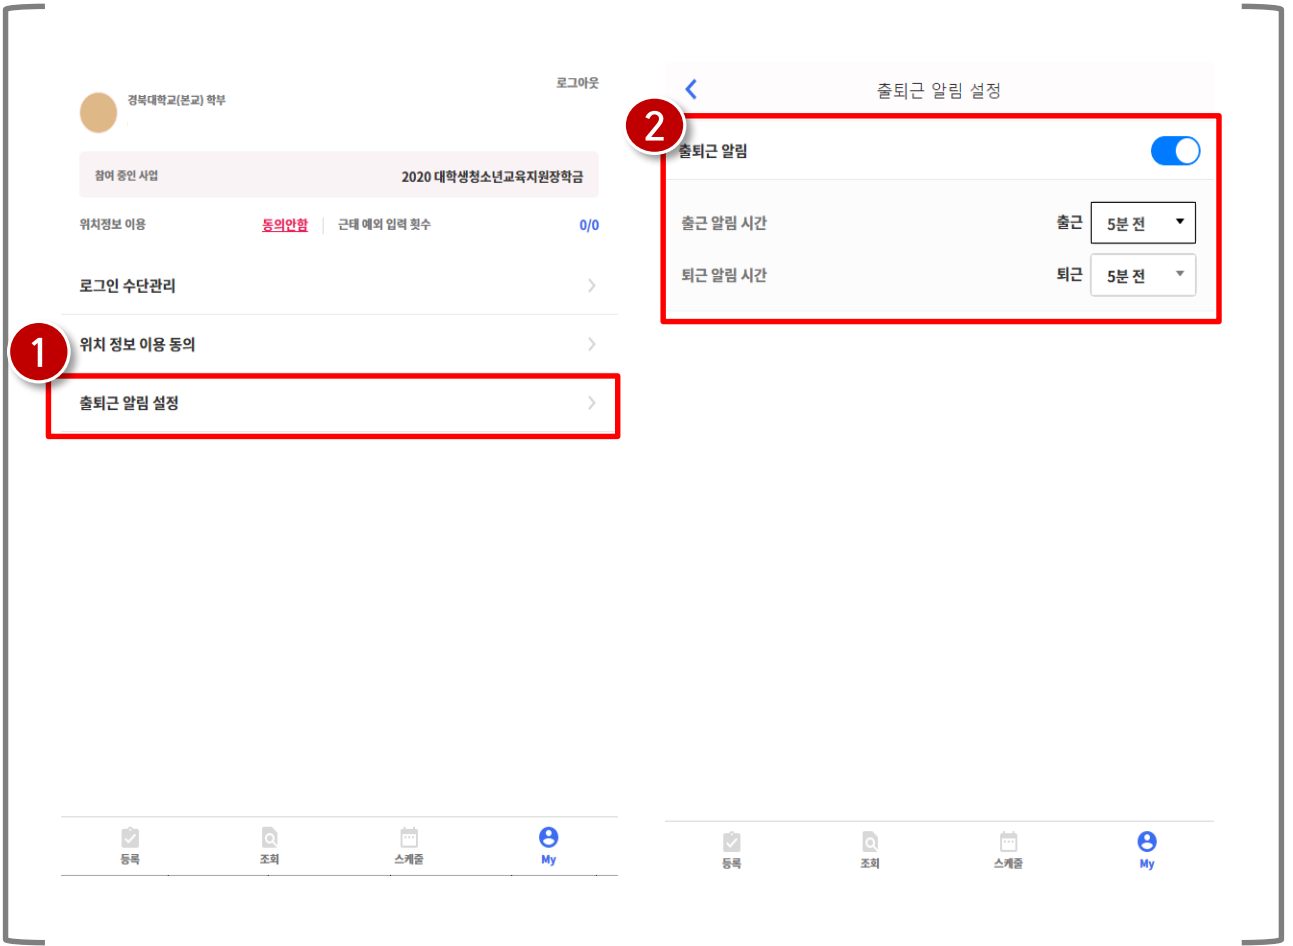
로그아웃

경북대학교(본교) 학부

참여 중인 사업 2020 대학생청소년교육지원장학금

위치정보 이용 동의안함 | 근태 예외 입력 횟수 0/0

로그인 수단관리

1

위치 정보 이용 동의

출퇴근 알림 설정

등록 조회 스케줄 My

출퇴근 알림 설정

2

출퇴근 알림

출근 알림 시간 출근 5분 전

퇴근 알림 시간 퇴근 5분 전

등록 조회 스케줄 My